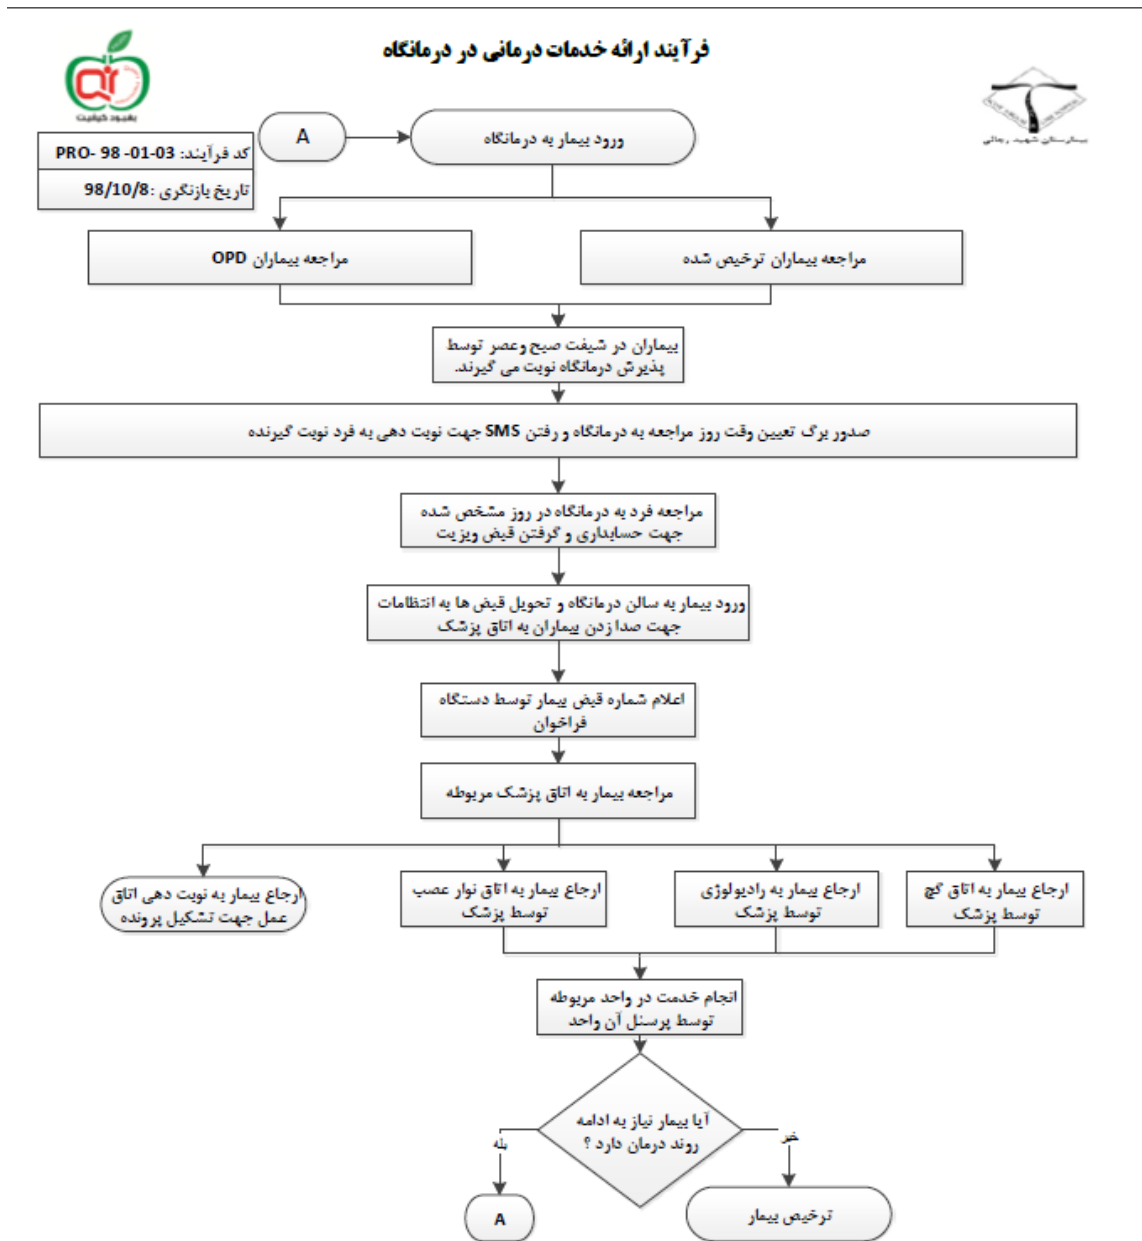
فرآیند ارائه خدمات درمانی در درمانگاه

بهبود کیفیت

بیمارستان شهید رجائی

کد فرآیند: PRO- 98 -01-03

تاریخ بازنگری :98/10/8

A

ورود بیمار به درمانگاه

مراجعه بیماران ترخیص شده

مراجعه بیماران OPD

بیماران در شیفت صبح وعصر توسط پذیرش درمانگاه نوبت می گیرند.

صدور برگ تعیین وقت روز مراجعه به درمانگاه و رفتن SMS جهت نوبت دهی به فرد نوبت گیرنده

مراجعه فرد به درمانگاه در روز مشخص شده جهت حسابداری و گرفتن قبض ویزیت

ورود بیمار به سالن درمانگاه و تحویل قبض ها به انتظامات جهت صدا زدن بیماران به اتاق پزشک

اعلام شماره قبض بیمار توسط دستگاه فراخوان

مراجعه بیمار به اتاق پزشک مربوطه

ارجاع بیمار به اتاق گچ توسط پزشک

ارجاع بیمار به رادیولوژی توسط پزشک

ارجاع بیمار به اتاق نوار عصب توسط پزشک

ارجاع بیمار به نوبت دهی اتاق عمل جهت تشکیل پرونده

انجام خدمت در واحد مربوطه توسط پرسنل آن واحد

آیا بیمار نیاز به ادامه روند درمان دارد ؟

بله

خیر

A

ترخیص بیمار